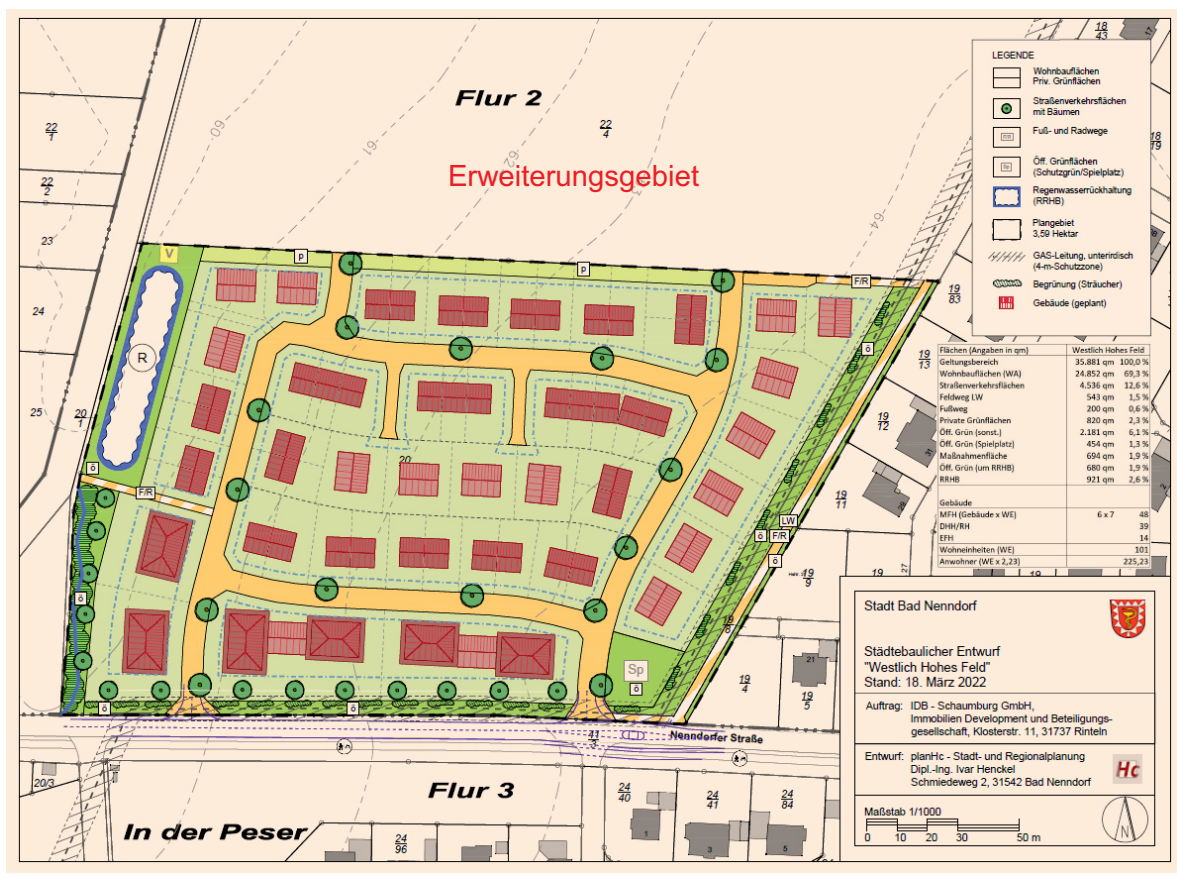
Flur 2

Erweiterungsgebiet

$\frac{22}{1}$

$\frac{22}{2}$

23

24

25

$\frac{20}{1}$

$\frac{22}{4}$

60

61

62

64

$\frac{18}{43}$

$\frac{18}{19}$

$\frac{19}{83}$

$\frac{19}{13}$

$\frac{19}{12}$

$\frac{19}{11}$

$\frac{19}{9}$

19

$\frac{18}{8}$

$\frac{19}{4}$

$\frac{19}{5}$

21

V

R

p

p

F/R

F/R

F/R

LW

ö

ö

ö

ö

ö

ö

ö

ö

ö

Sp

ö

$\frac{41}{3}$

Nenndorfer Straße

$\frac{20}{3}$

Flur 3

In der Peser

$\frac{24}{96}$

$\frac{24}{40}$

$\frac{24}{41}$

$\frac{24}{84}$

LEGENDE

Wohnbauflächen
Priv. Grünflächen

Straßenverkehrsflächen
mit Bäumen

Fuß- und Radwege

Öff. Grünflächen
(Schutzgrün/Spielplatz)

Regenwasserrückhaltung
(RRHB)

Plangebiet
3,59 Hektar

GAS-Leitung, unterirdisch
(4-m-Schutzzone)

Begrünung (Sträucher)

Gebäude (geplant)

| Flächen (Angaben in qm) | Westlich Hohes Feld | |
|---|---|---|
| Geltungsbereich | 35.881 qm | 100,0 % |
| Wohnbauflächen (WA) | 24.852 qm | 69,3 % |
| Straßenverkehrsflächen | 4.536 qm | 12,6 % |
| Feldweg LW | 543 qm | 1,5 % |
| Fußweg | 200 qm | 0,6 % |
| Private Grünflächen | 820 qm | 2,3 % |
| Öff. Grün (sonst.) | 2.181 qm | 6,1 % |
| Öff. Grün (Spielplatz) | 454 qm | 1,3 % |
| Maßnahmenfläche | 694 qm | 1,9 % |
| Öff. Grün (um RRHB) | 680 qm | 1,9 % |
| RRHB | 921 qm | 2,6 % |
| Gebäude | | |
| MFH (Gebäude x WE) | 6 x 7 | 48 |
| DHH/RH | | 39 |
| EFH | | 14 |
| Wohneinheiten (WE) | | 101 |
| Anwohner (WE x 2,23) | | 225,23 |

Stadt Bad Nenndorf

Städtebaulicher Entwurf
"Westlich Hohes Feld"
Stand: 18. März 2022

Auftrag: IDB - Schaumburg GmbH, Immobilien Development und Beteiligungsgesellschaft, Klosterstr. 11, 31737 Rinteln

Entwurf: planHc - Stadt- und Regionalplanung
Dipl.-Ing. Ivar Henckel
Schmiedeweg 2, 31542 Bad Nenndorf

Hc

Maßstab 1/1000
0 10 20 30 50 m

N